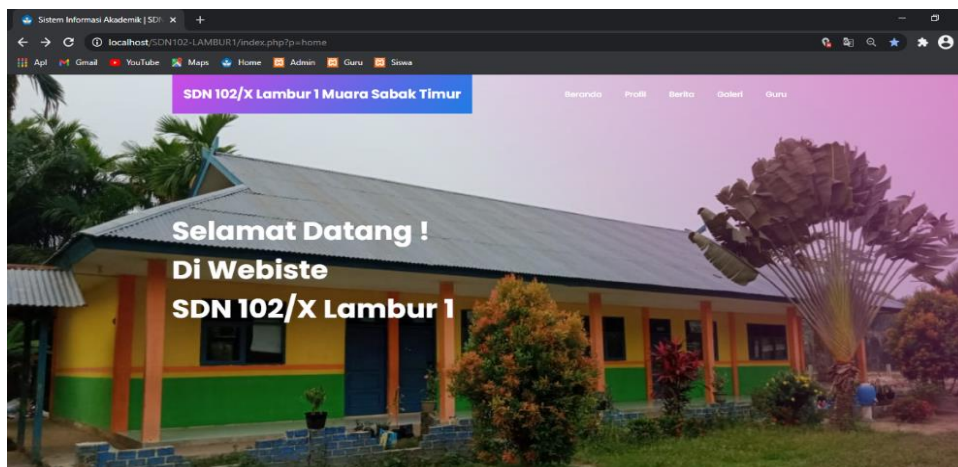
Sistem Informasi Akademik | SDN ×

localhost/SDN102-LAMBUR1/index.php?p=home

Apl Gmail YouTube Maps Home Admin Guru Siswa

SDN 102/X Lambur 1 Muara Sabak Timur

Beranda Profil Berita Galeri Guru

Selamat Datang !
Di Webiste
SDN 102/X Lambur 1